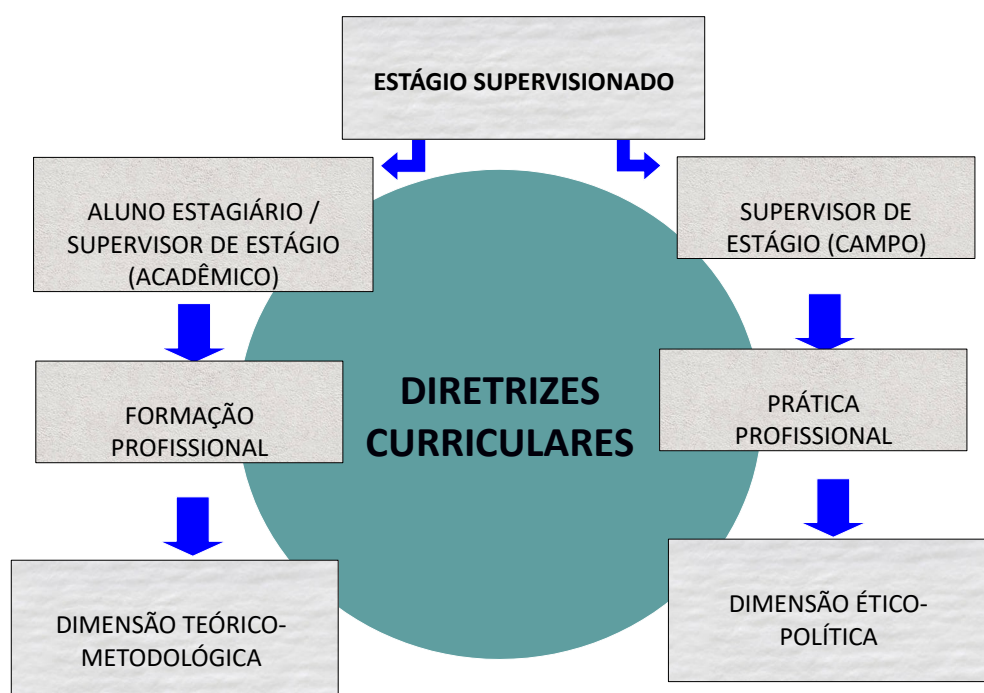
ESTÁGIO SUPERVISIONADO

ALUNO ESTAGIÁRIO / SUPERVISOR DE ESTÁGIO (ACADÊMICO)

SUPERVISOR DE ESTÁGIO (CAMPO)

DIRETRIZES CURRICULARES

FORMAÇÃO PROFISSIONAL

PRÁTICA PROFISSIONAL

DIMENSÃO TEÓRICO-METODOLÓGICA

DIMENSÃO ÉTICO-POLÍTICA